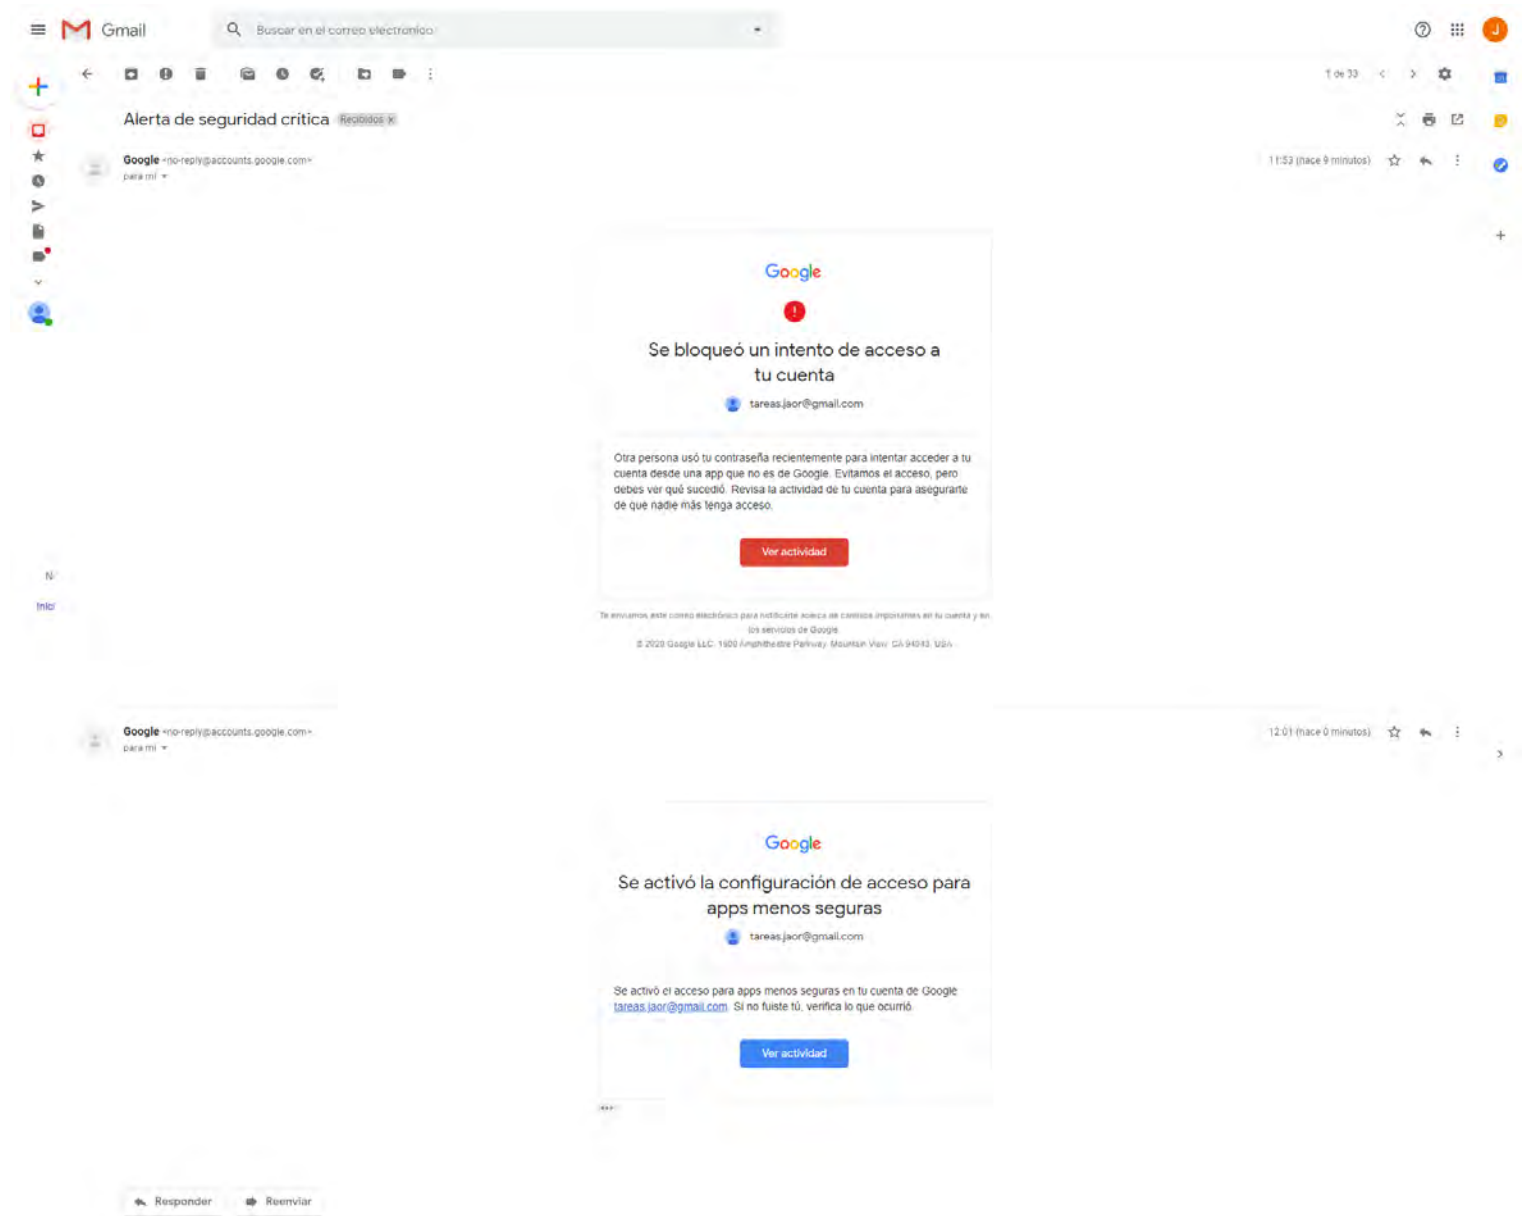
Gmail

Buscar en el correo electrónico

J

1 de 33

Alerta de seguridad crítica Recibidos x

Google <no-reply@accounts.google.com>
para mí

11:53 (hace 9 minutos)

Google

Se bloqueó un intento de acceso a tu cuenta

tareas.jaor@gmail.com

Otra persona usó tu contraseña recientemente para intentar acceder a tu cuenta desde una app que no es de Google. Evitamos el acceso, pero debes ver qué sucedió. Revisa la actividad de tu cuenta para asegurarte de que nadie más tenga acceso.

Ver actividad

Te enviamos este correo electrónico para notificarte acerca de cambios importantes en tu cuenta y en los servicios de Google.
© 2020 Google LLC, 1600 Amphitheatre Parkway, Mountain View, CA 94043, USA

N

Inici

Google <no-reply@accounts.google.com>
para mí

12:01 (hace 0 minutos)

Google

Se activó la configuración de acceso para apps menos seguras

tareas.jaor@gmail.com

Se activó el acceso para apps menos seguras en tu cuenta de Google tareas.jaor@gmail.com. Si no fuiste tú, verifica lo que ocurrió.

Ver actividad

Responder

Reenviar